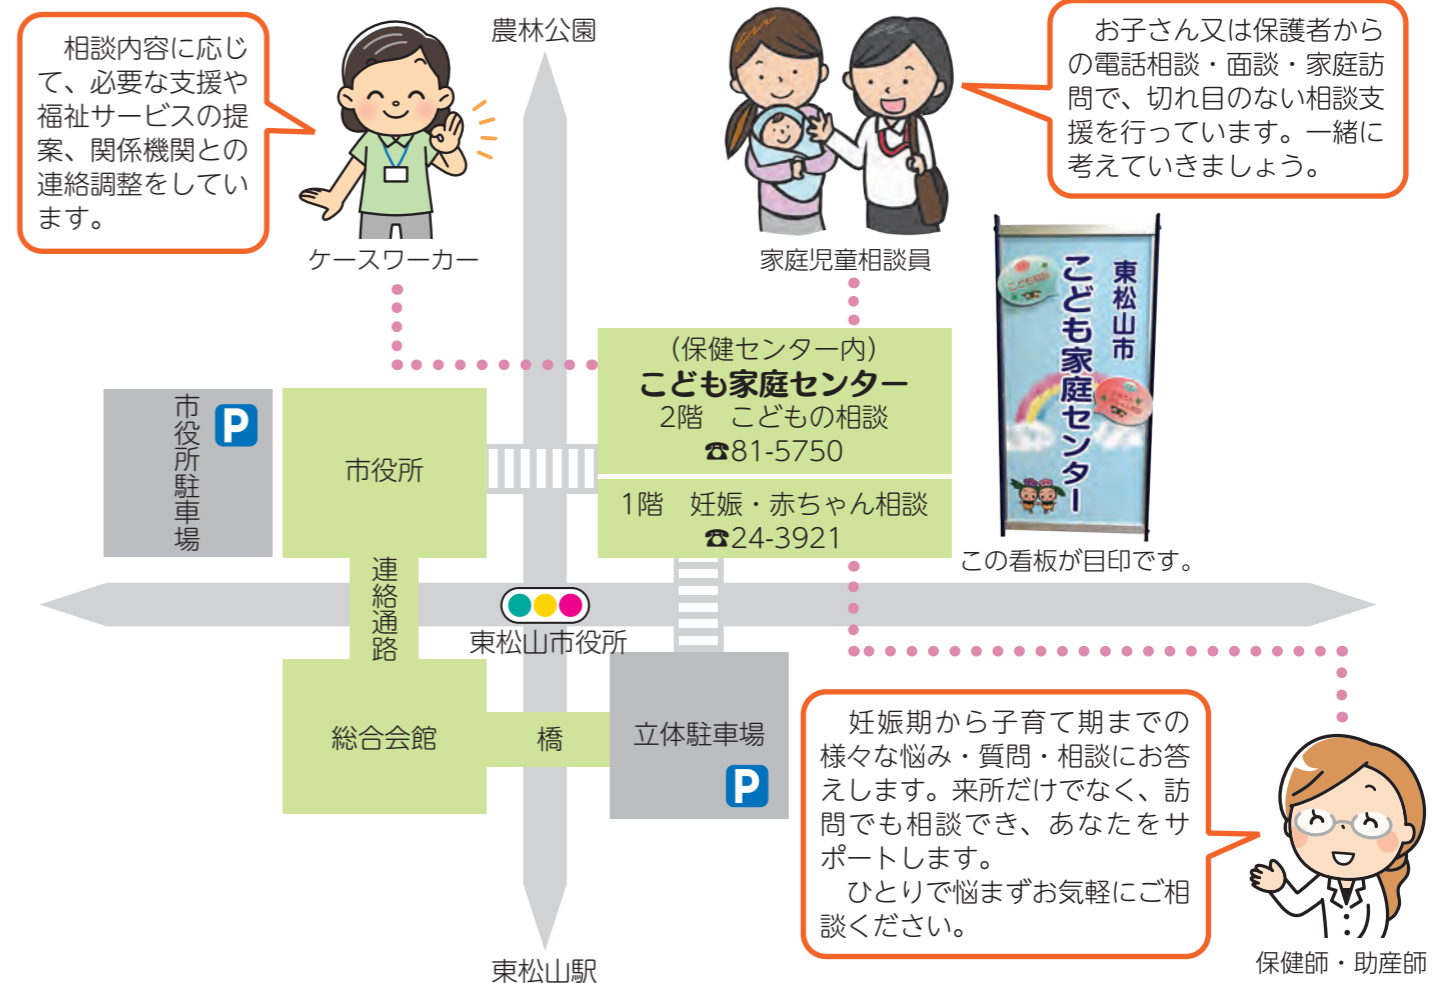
相談内容に応じて、必要な支援や福祉サービスの提案、関係機関との連絡調整をしています。

ケースワーカー

農林公園

お子さん又は保護者からの電話相談・面談・家庭訪問で、切れ目のない相談支援を行っています。一緒に考えていきましょう。

家庭児童相談員

東松山市 こども家庭センター

(保健センター内)
こども家庭センター
2階 こどもの相談
☎81-5750

1階 妊娠・赤ちゃん相談
☎24-3921

この看板が目印です。

市役所駐車場 P

市役所

連絡通路

東松山市役所

総合会館

橋

立体駐車場 P

妊娠期から子育て期までの様々な悩み・質問・相談にお答えします。来所だけでなく、訪問でも相談でき、あなたをサポートします。
ひとりで悩まずお気軽にご相談ください。

保健師・助産師

東松山駅